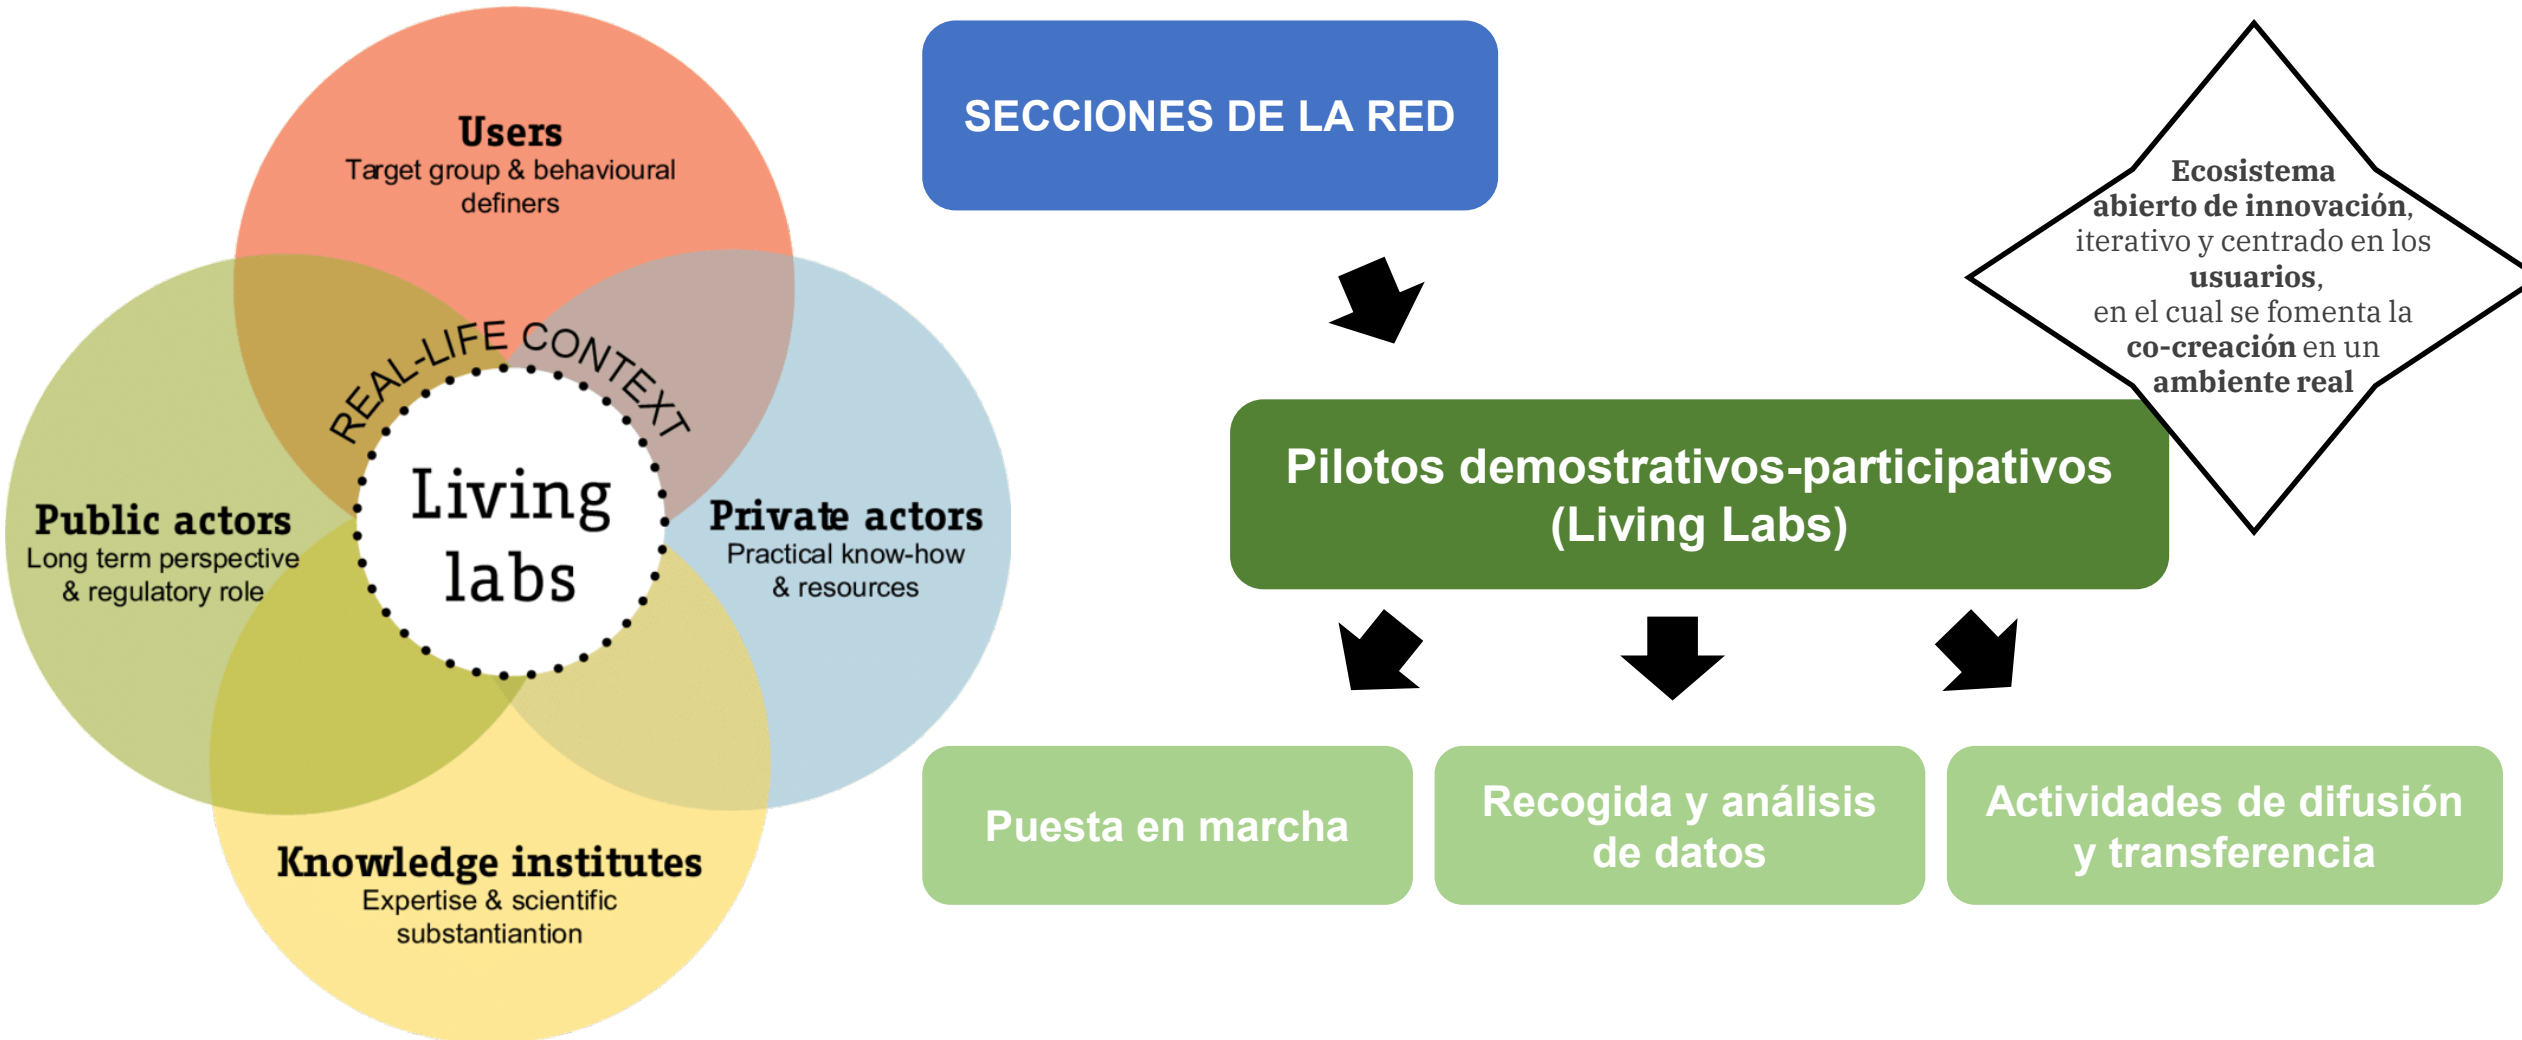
Users
Target group & behavioural definers

REAL-LIFE CONTEXT

Public actors
Long term perspective & regulatory role

Living labs

Private actors
Practical know-how & resources

Knowledge institutes
Expertise & scientific substantiantion

SECCIONES DE LA RED

Ecosistema abierto de innovación, iterativo y centrado en los usuarios, en el cual se fomenta la co-creación en un ambiente real

Pilotos demostrativos-participativos (Living Labs)

Puesta en marcha

Recogida y análisis de datos

Actividades de difusión y transferencia